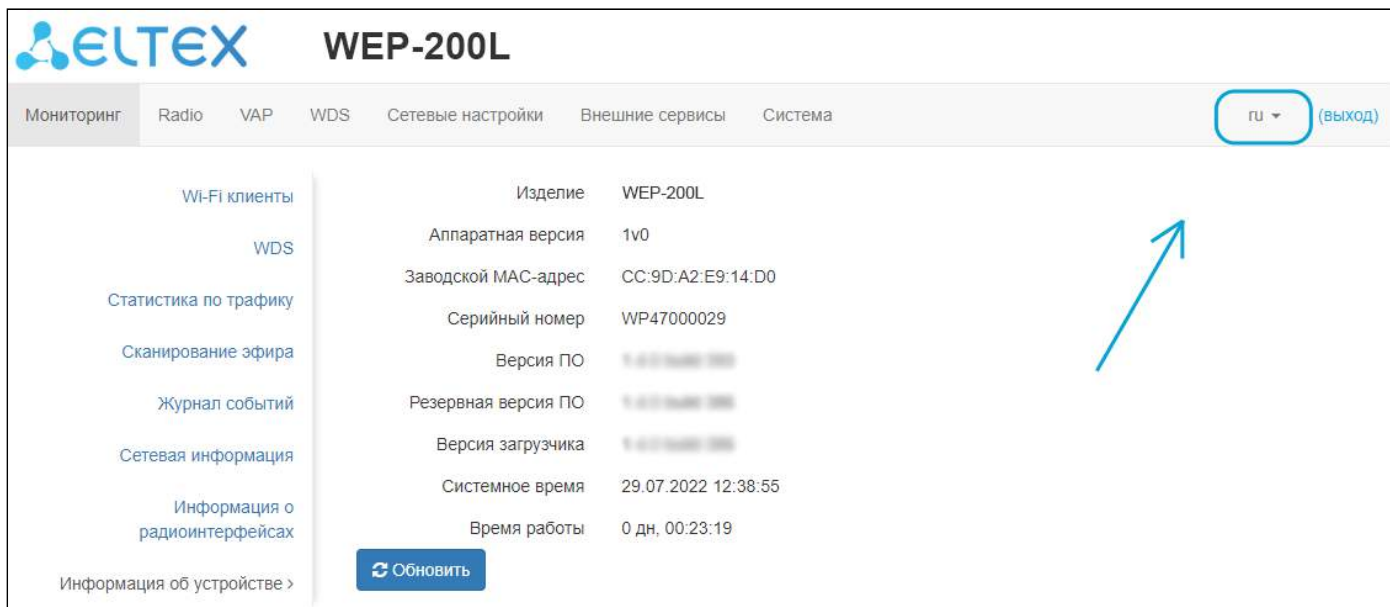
ELTEX WEP-200L

Мониторинг Radio VAP WDS Сетевые настройки Внешние сервисы Система ru (выход)

Wi-Fi клиенты

WDS

Статистика по трафику

Сканирование эфира

Журнал событий

Сетевая информация

Информация о радиоинтерфейсах

Информация об устройстве ›

| | |
|---|---|
| Изделие | WEP-200L |
| Аппаратная версия | 1v0 |
| Заводской MAC-адрес | CC:9D:A2:E9:14:D0 |
| Серийный номер | WP47000029 |
| Версия ПО | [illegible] |
| Резервная версия ПО | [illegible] |
| Версия загрузчика | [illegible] |
| Системное время | 29.07.2022 12:38:55 |
| Время работы | 0 дн, 00:23:19 |

Обновить